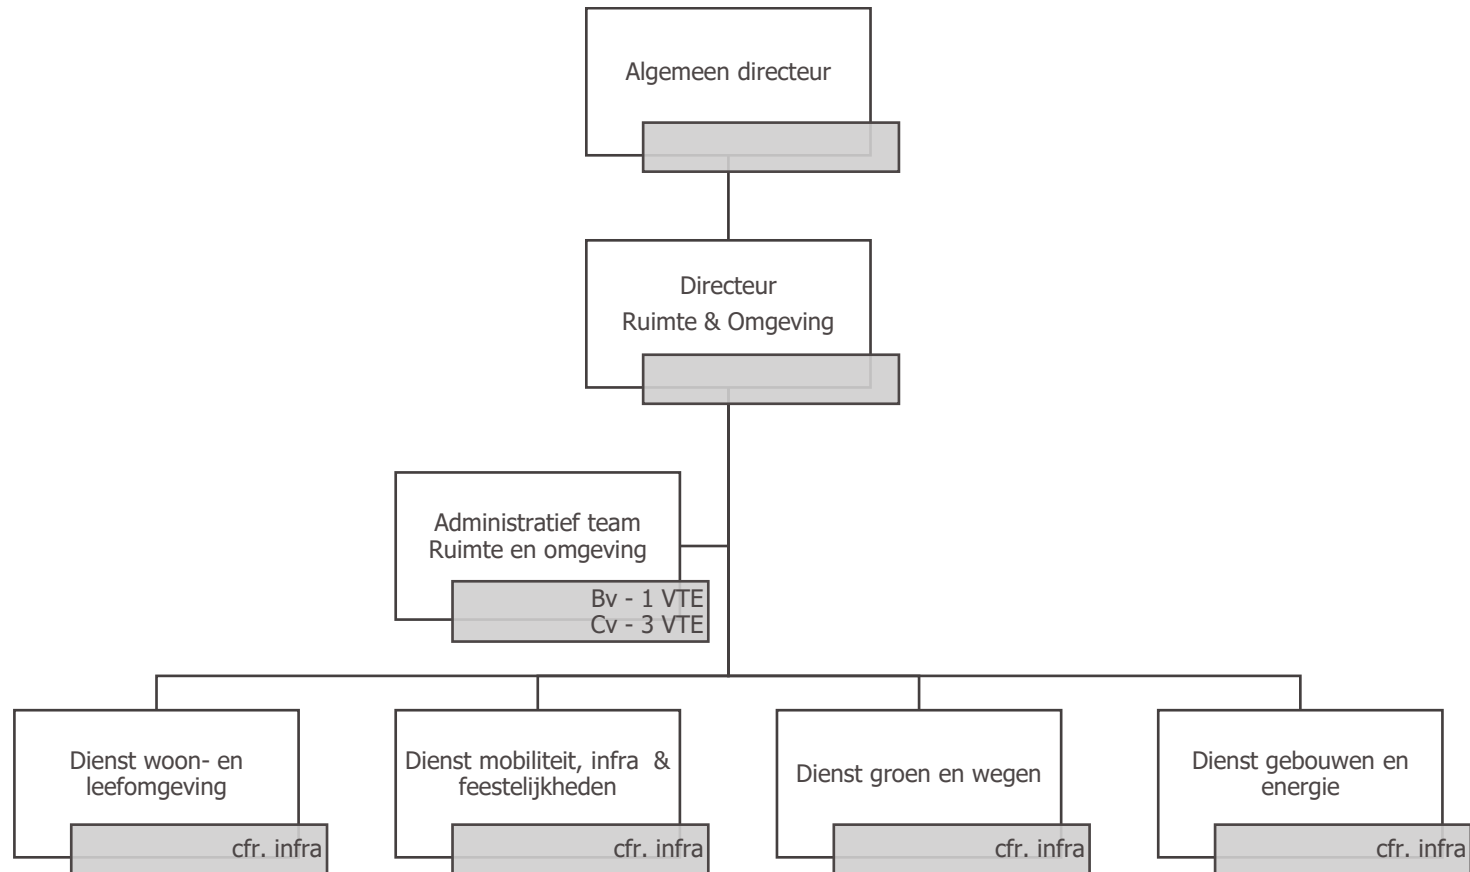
Algemeen directeur

Directeur
Ruimte & Omgeving

Administratief team
Ruimte en omgeving

Bv - 1 VTE
Cv - 3 VTE

Dienst woon- en leefomgeving

cfr. infra

Dienst mobiliteit, infra & feestelijkheden

cfr. infra

Dienst groen en wegen

cfr. infra

Dienst gebouwen en energie

cfr. infra